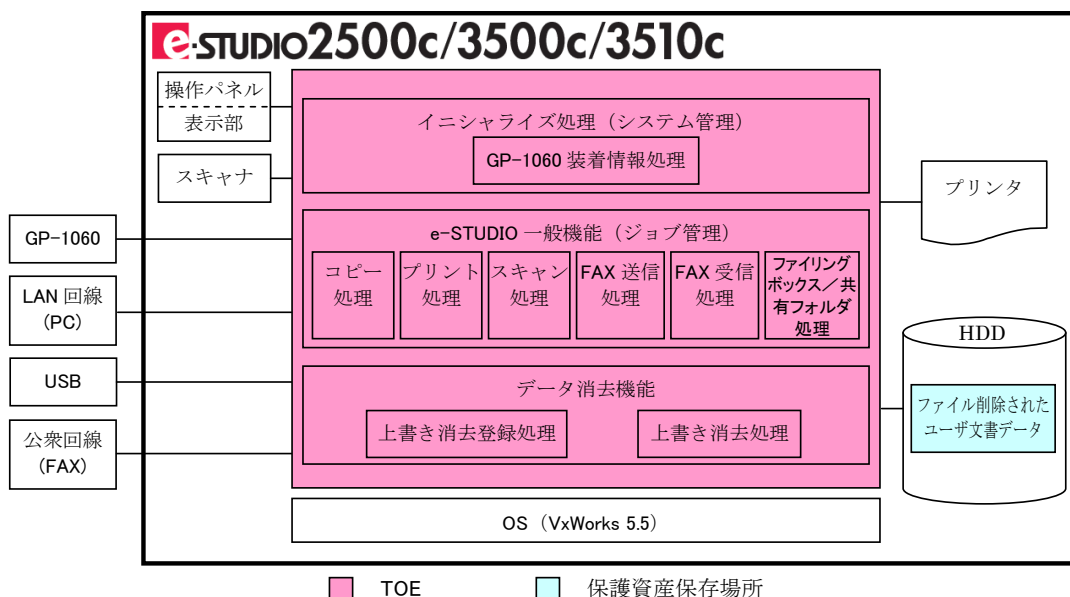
e-STUDIO2500c/3500c/3510c

操作パネル
表示部

スキャナ

GP-1060

LAN 回線
(PC)

USB

公衆回線
(FAX)

イニシャライズ処理（システム管理）
GP-1060 装着情報処理

e-STUDIO 一般機能（ジョブ管理）
コピー処理
プリント処理
スキャン処理
FAX 送信処理
FAX 受信処理
ファイリングボックス／共有フォルダ処理

データ消去機能
上書き消去登録処理
上書き消去処理

OS（VxWorks 5.5）

プリンタ

HDD
ファイル削除されたユーザ文書データ

TOE
保護資産保存場所